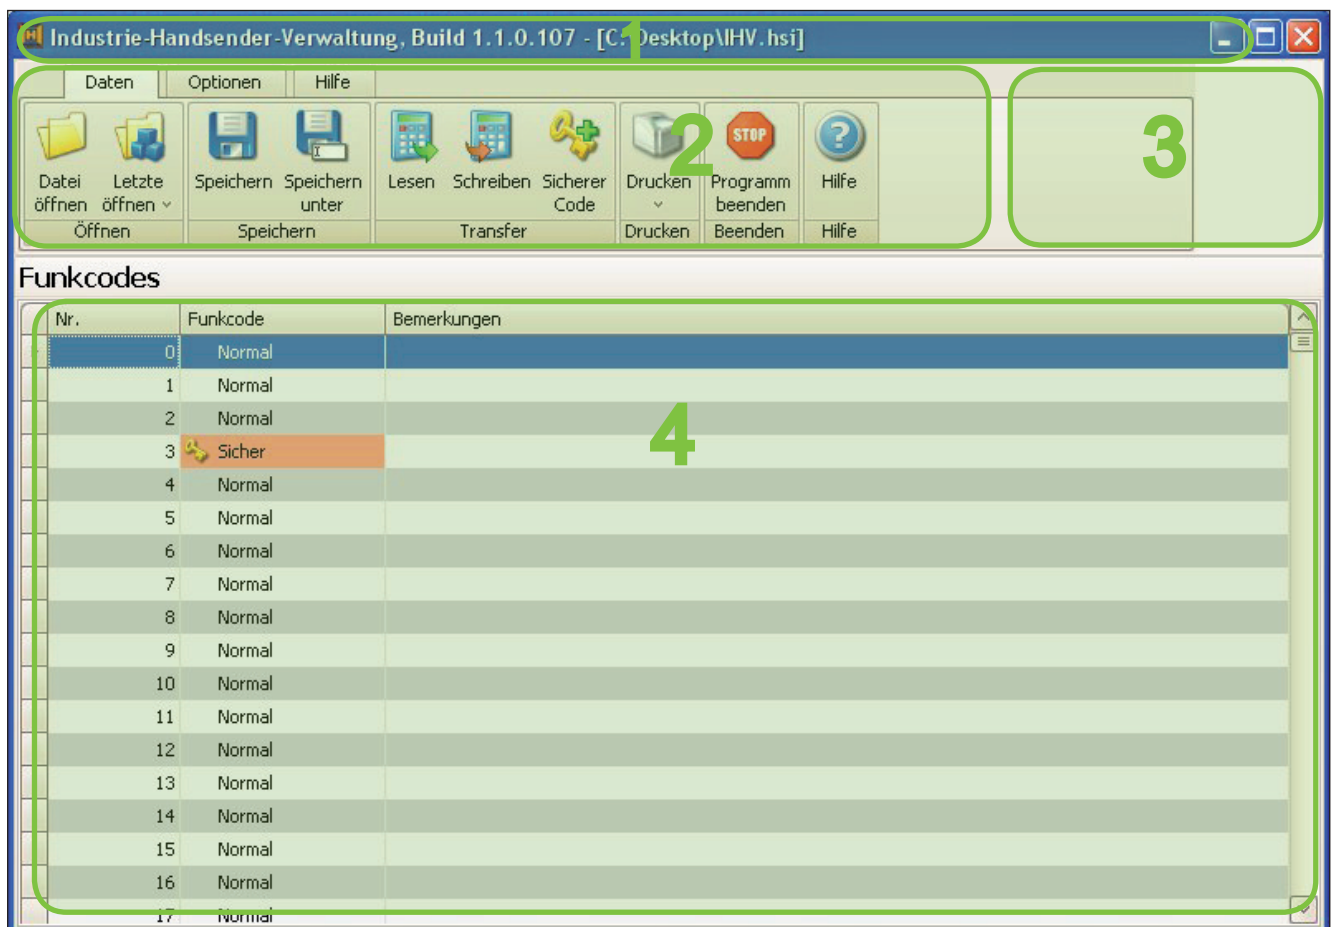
Industrie-Handsender-Verwaltung, Build 1.1.0.107 - [C:\Desktop\IHV.hsi]

1

Daten Optionen Hilfe

Datei öffnen Letzte öffnen

Öffnen

Speichern Speichern unter

Speichern

Lesen Schreiben Sicherer Code

Transfer

Drucken

Drucken

STOP

Programm beenden

Beenden

Hilfe

Hilfe

2

3

Funkcodes

| Nr. | Funkcode | Bemerkungen |
|---|---|---|
| 0 | Normal | |
| 1 | Normal | |
| 2 | Normal | |
| 3 | Sicher | |
| 4 | Normal | |
| 5 | Normal | |
| 6 | Normal | |
| 7 | Normal | |
| 8 | Normal | |
| 9 | Normal | |
| 10 | Normal | |
| 11 | Normal | |
| 12 | Normal | |
| 13 | Normal | |
| 14 | Normal | |
| 15 | Normal | |
| 16 | Normal | |
| 17 | Normal | |

4